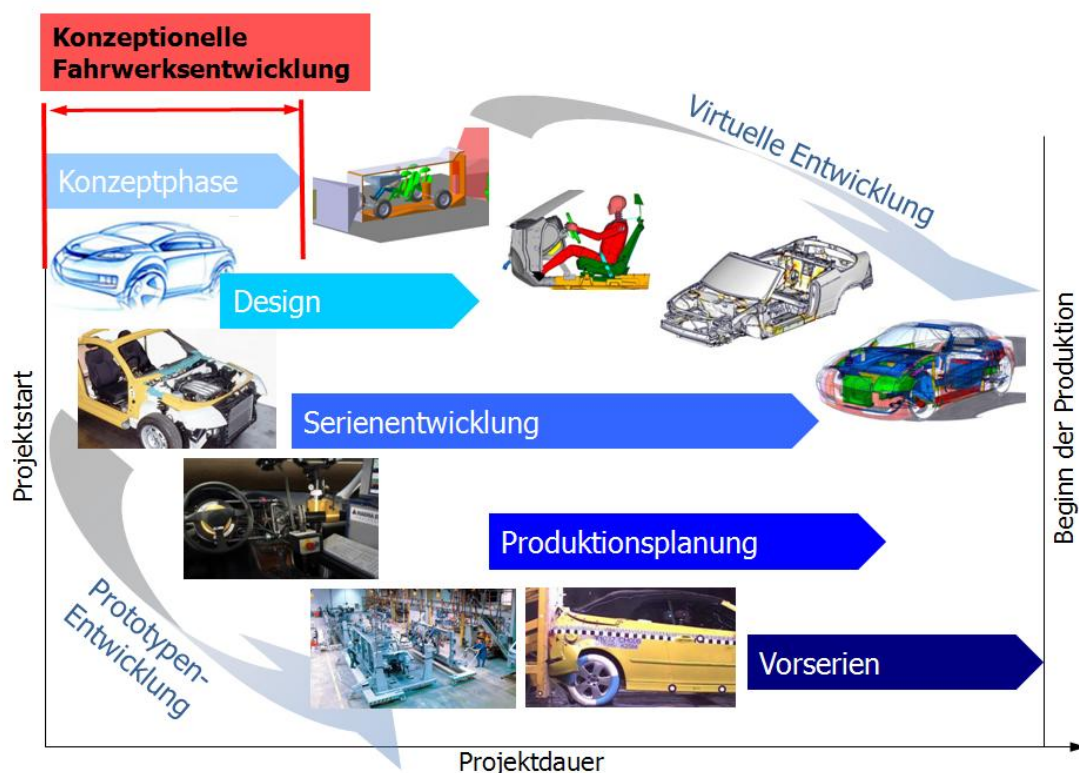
Konzeptionelle Fahrwerksentwicklung

Virtuelle Entwicklung

Konzeptphase

Design

Serienentwicklung

Produktionsplanung

Vorserien

Prototypen-Entwicklung

Projektstart

Beginn der Produktion

Projektdauer